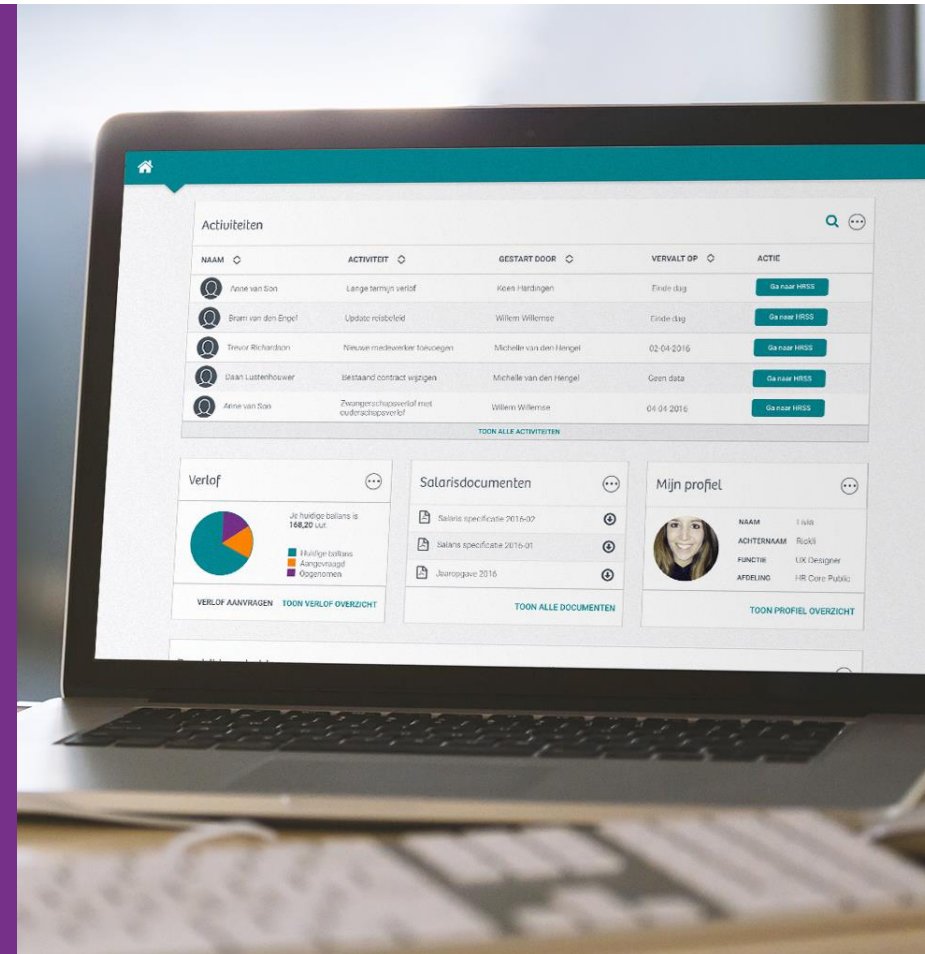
Activiteiten

| NAAM | ACTIVITEIT | GESTART DOOR | VERVALT OP | ACTIE |
|---|---|---|---|---|
| Anne van Son | Lange termijn verlof | Koen Hardingen | Einde dag | Ga naar HRSS |
| Bram van den Engel | Update reisbeleid | Willem Willemse | Einde dag | Ga naar HRSS |
| Trevor Richardson | Nieuwe medewerker toevoegen | Michelle van den Hengel | 02-04-2016 | Ga naar HRSS |
| Daan Lustenhouwer | Bestaand contract wijzigen | Michelle van den Hengel | Geen data | Ga naar HRSS |
| Anne van Son | Zwangerschapsverlof met ouderschapsverlof | Willem Willemse | 04-04-2016 | Ga naar HRSS |

TOON ALLE ACTIVITEITEN

Verlof

Je huidige balans is 168,20 uur.

Huidige balans
Aangevraagd
Opgenomen

VERLOF AANVRAGEN TOON VERLOF OVERZICHT

Salarisdocumenten

Salaris specificatie 2016-02
Salaris specificatie 2016-01
Jaaropgave 2016

TOON ALLE DOCUMENTEN

Mijn profiel

NAAM Livia
ACHTERNAAM Riekli
FUNCTIE UX Designer
AFDELING HR Core Public

TOON PROFIEL OVERZICHT